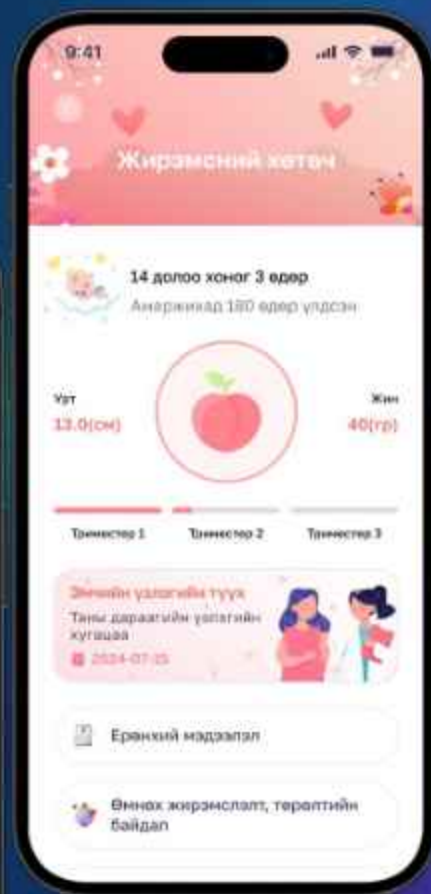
9:41

Жирэмсний хөтөч

14 долоо хоног 3 өдөр

Амаржихад 180 өдөр үлдсэн

Урт
13.0(см)

Жин
40(гр)

Триместер 1
Триместер 2
Триместер 3

Эмчийн үзлэгийн түүх
Таны дараагийн үзлэгийн хугацаа
2024-07-25

Ерөнхий мэдээлэл

Өмнөх жирэмслэлт, төрөлтийн байдал